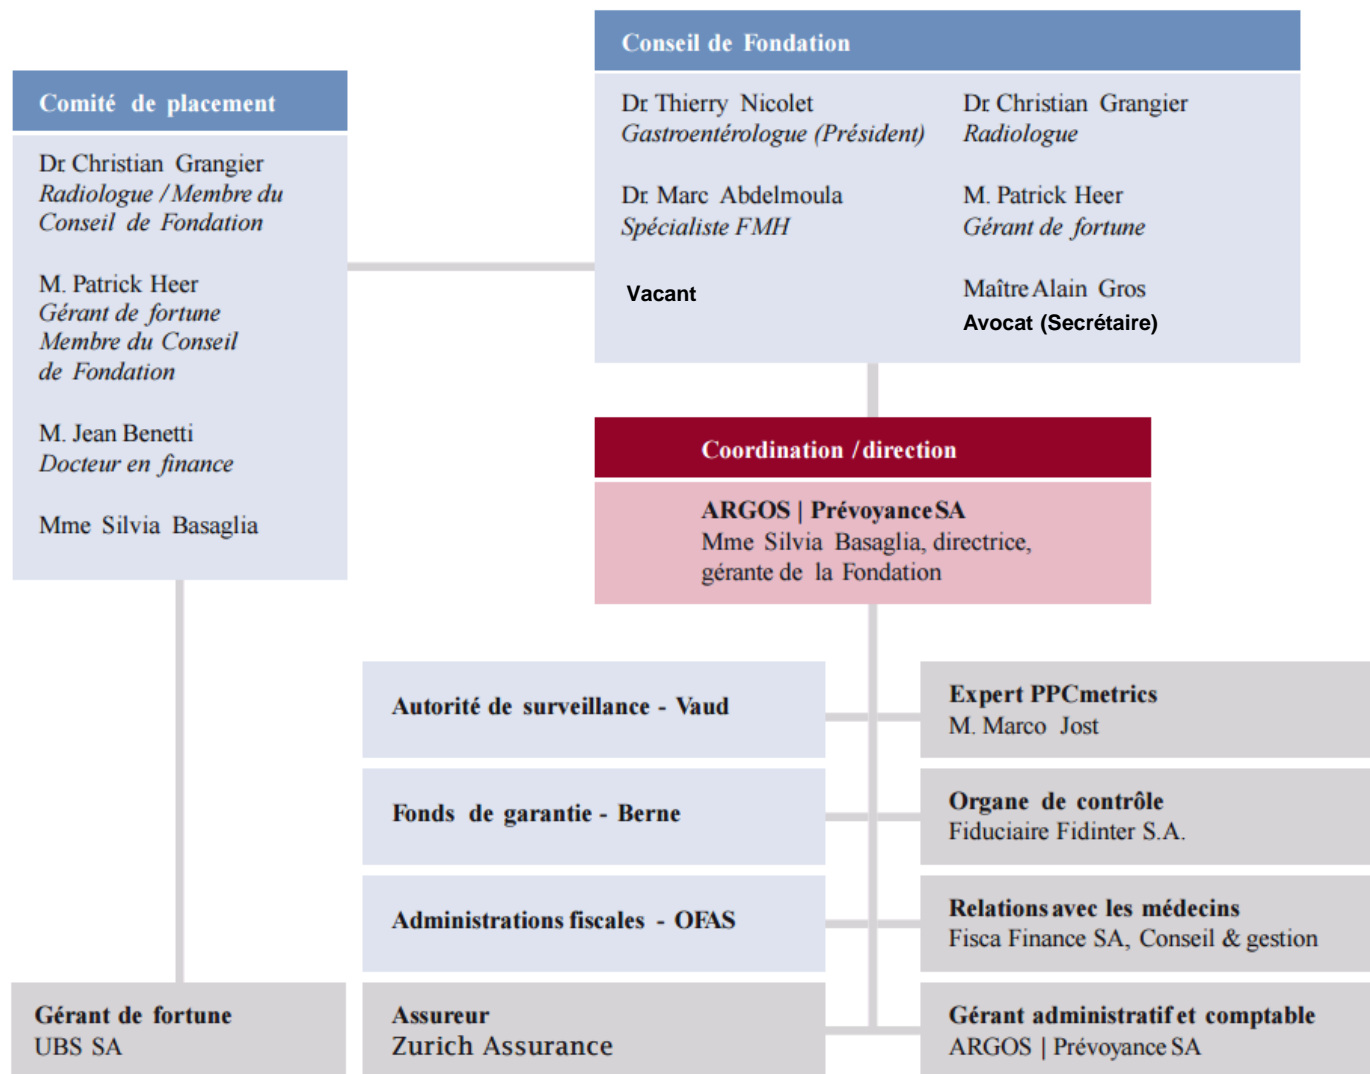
Comité de placement

Dr Christian Grangier
Radiologue / Membre du Conseil de Fondation

M. Patrick Heer
Gérant de fortune
Membre du Conseil de Fondation

M. Jean Benetti
Docteur en finance

Mme Silvia Basaglia

Conseil de Fondation

Dr Thierry Nicolet
Gastroentérologue (Président)

Dr Christian Grangier
Radiologue

Dr Marc Abdelmoula
Spécialiste FMH

M. Patrick Heer
Gérant de fortune

Vacant

Maître Alain Gros
Avocat (Secrétaire)

Coordination / direction

ARGOS | Prévoyance SA
Mme Silvia Basaglia, directrice, gérante de la Fondation

Autorité de surveillance - Vaud

Expert PPCmetrics
M. Marco Jost

Fonds de garantie - Berne

Organe de contrôle
Fiduciaire Fidinter S.A.

Administrations fiscales - OFAS

Relations avec les médecins
Fisca Finance SA, Conseil & gestion

Gérant de fortune
UBS SA

Assureur
Zurich Assurance

Gérant administratif et comptable
ARGOS | Prévoyance SA